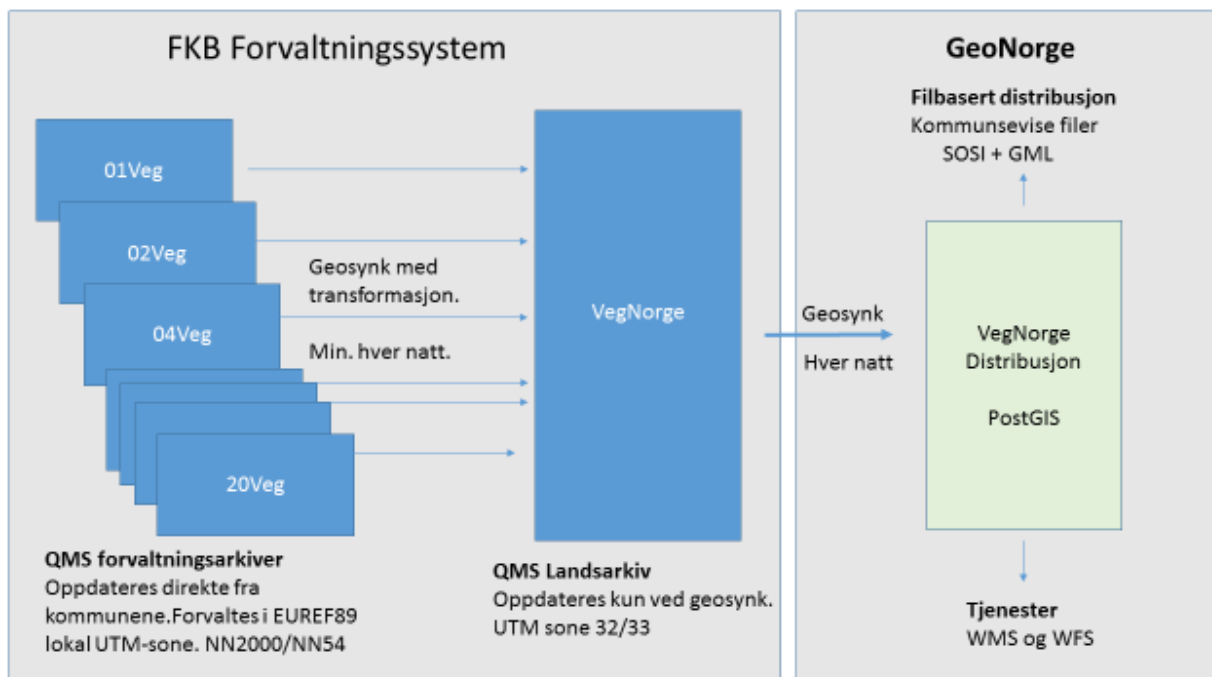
FKB Forvaltningssystem

01Veg

02Veg

04Veg

20Veg

Geosynk med transformasjon.

Min. hver natt.

VegNorge

**QMS forvaltningsarkiver**
Oppdateres direkte fra kommunene.Forvaltes i EUREF89 lokal UTM-sone. NN2000/NN54

**QMS Landsarkiv**
Oppdateres kun ved geosynk. UTM sone 32/33

Geosynk

Hver natt

**GeoNorge**

**Filbasert distribusjon**
Kommunsevise filer
SOSI + GML

VegNorge
Distribusjon

PostGIS

**Tjenester**
WMS og WFS